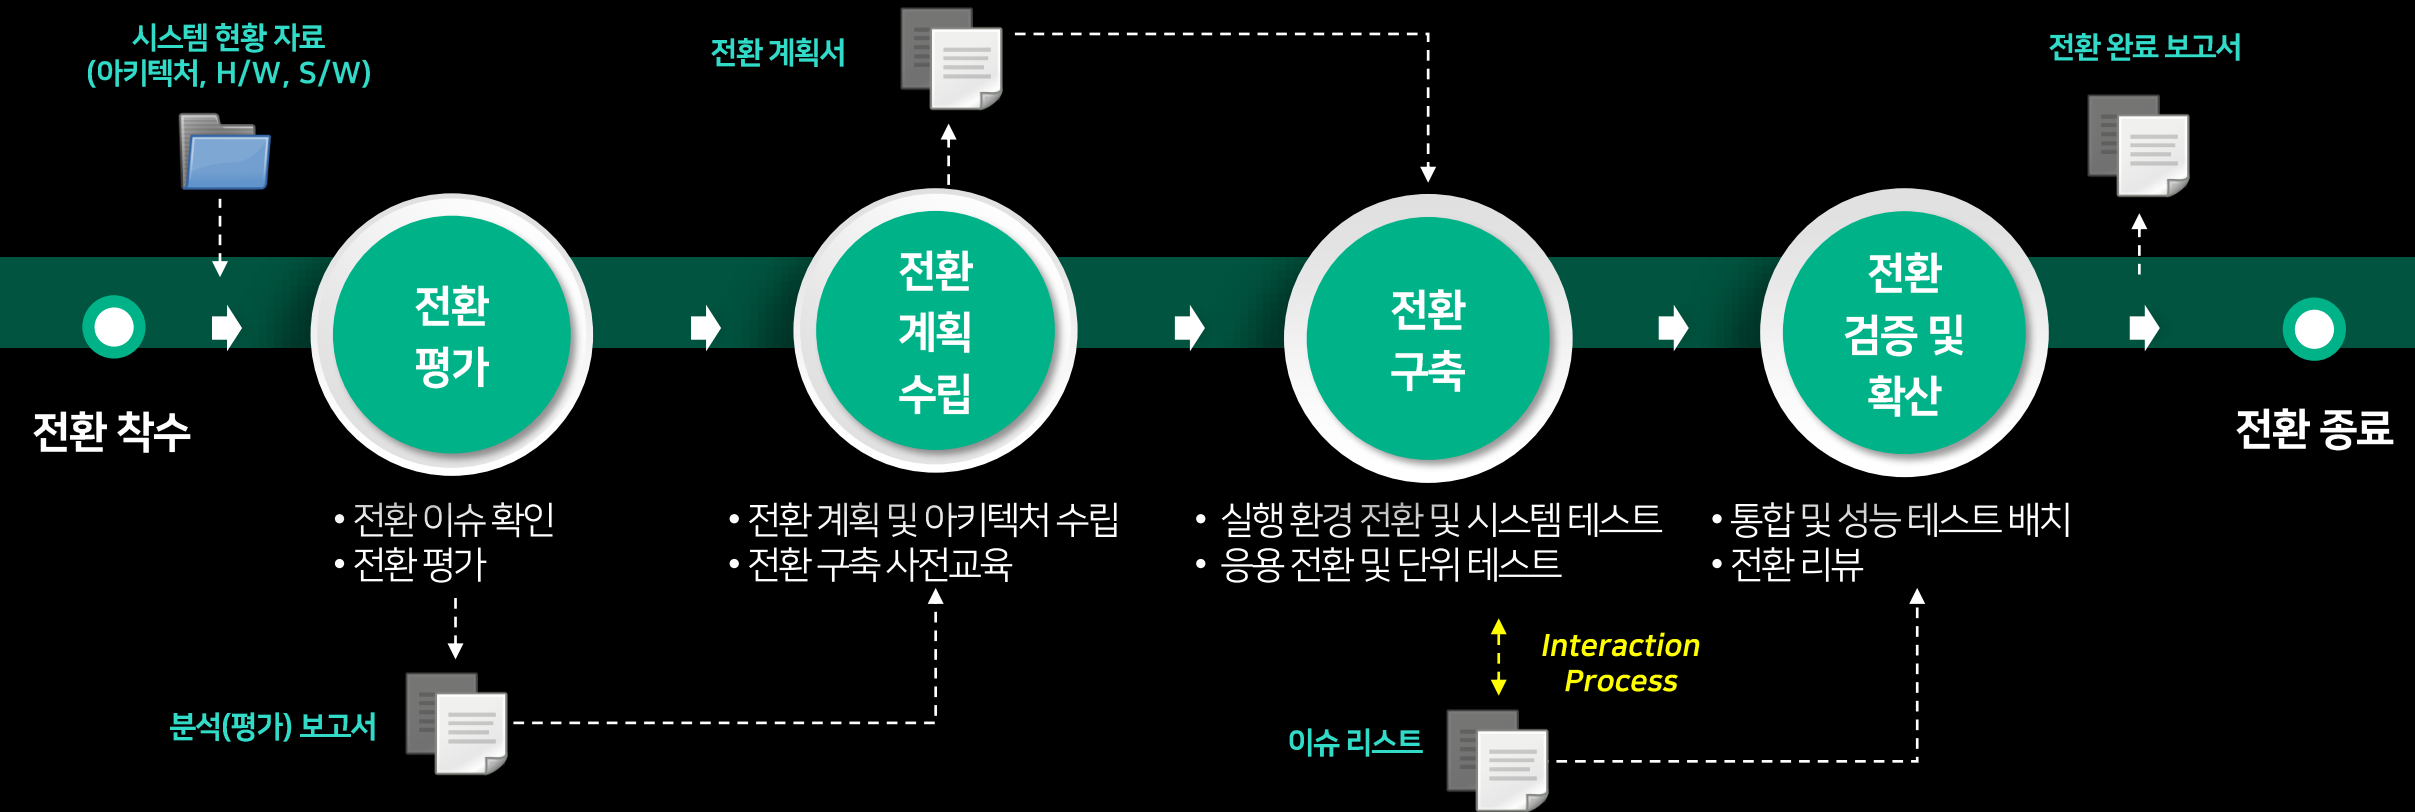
시스템 현황 자료
(아키텍처, H/W, S/W)

전환 계획서

전환 완료 보고서

전환 착수

전환
평가

전환
계획
수립

전환
구축

전환
검증 및
확산

전환 종료

• 전환 이슈 확인
• 전환 평가

• 전환 계획 및 아키텍처 수립
• 전환 구축 사전교육

• 실행 환경 전환 및 시스템 테스트
• 응용 전환 및 단위 테스트

• 통합 및 성능 테스트 배치
• 전환 리뷰

Interaction
Process

분석(평가) 보고서

이슈 리스트